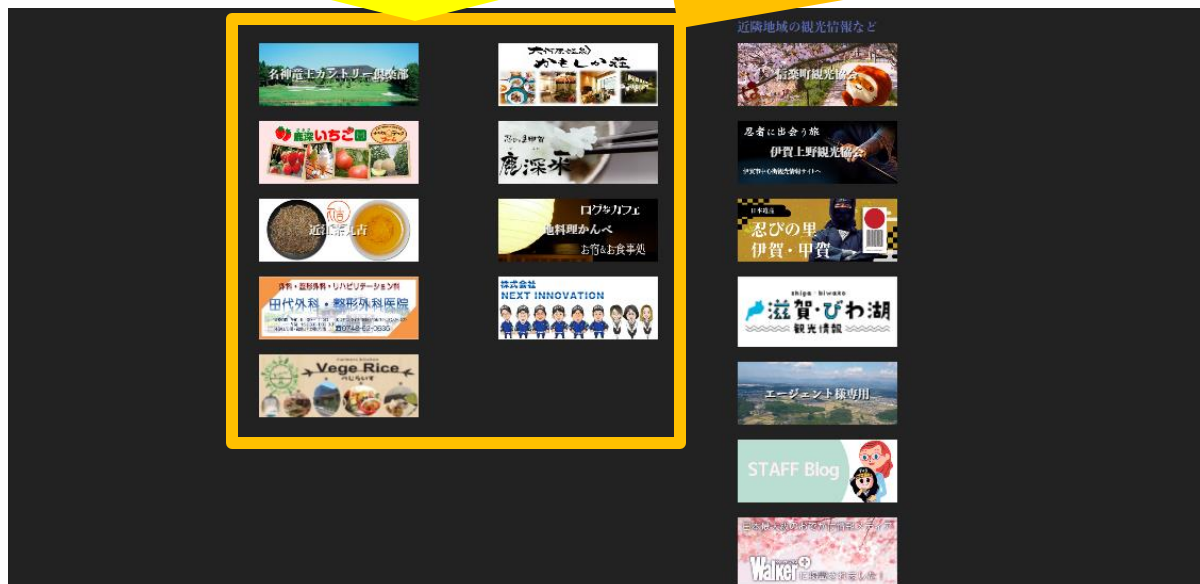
名神竜王カントリー倶楽部

かもしか荘

いちご園

鹿深米

近江ほうじ茶

ログなカフェ
地料理かんべ
お宿＆お食事処

田代外科・整形外科医院
0748-62-0630

株式会社
NEXT INNOVATION

Vege Rice

近隣地域の観光情報など

信楽町観光協会

忍者に出会う旅
伊賀上野観光協会

忍びの里
伊賀・甲賀

shiga biwako
滋賀・びわ湖
観光情報

エージェント様専用

STAFF Blog

Walker